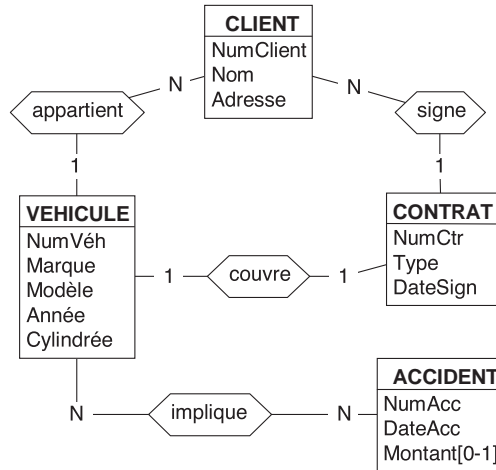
CLIENT
NumClient
Nom
Adresse

N

appartient

N

signe

1

1

VEHICULE
NumVéh
Marque
Modèle
Année
Cylindrée

1

couvre

1

CONTRAT
NumCtr
Type
DateSign

N

implique

N

ACCIDENT
NumAcc
DateAcc
Montant[0-1]